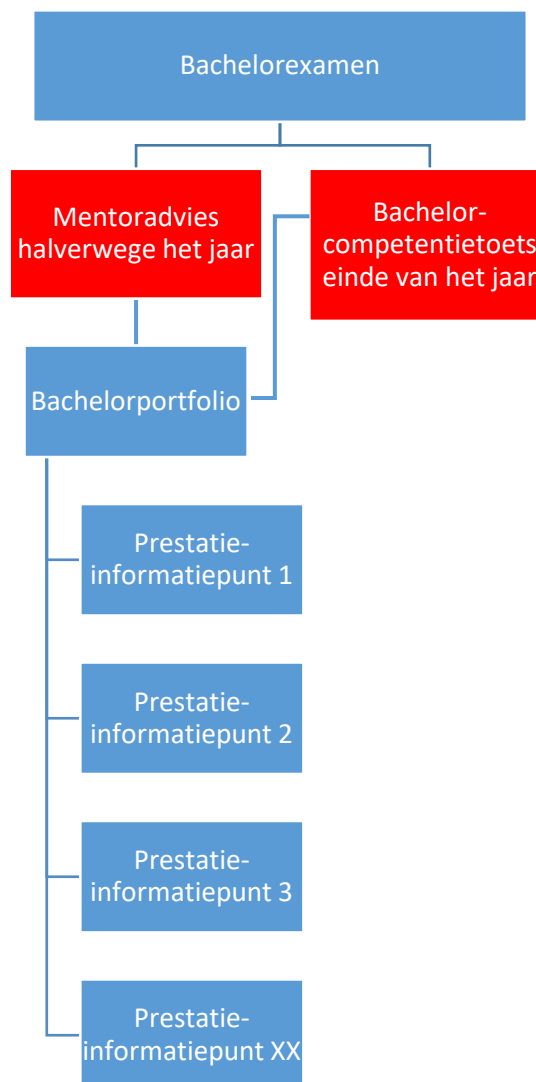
Bachelorexamen

Mentoradvies halverwege het jaar

Bachelor-competentietoets einde van het jaar

Bachelorportfolio

Prestatie-informatiepunt 1

Prestatie-informatiepunt 2

Prestatie-informatiepunt 3

Prestatie-informatiepunt XX